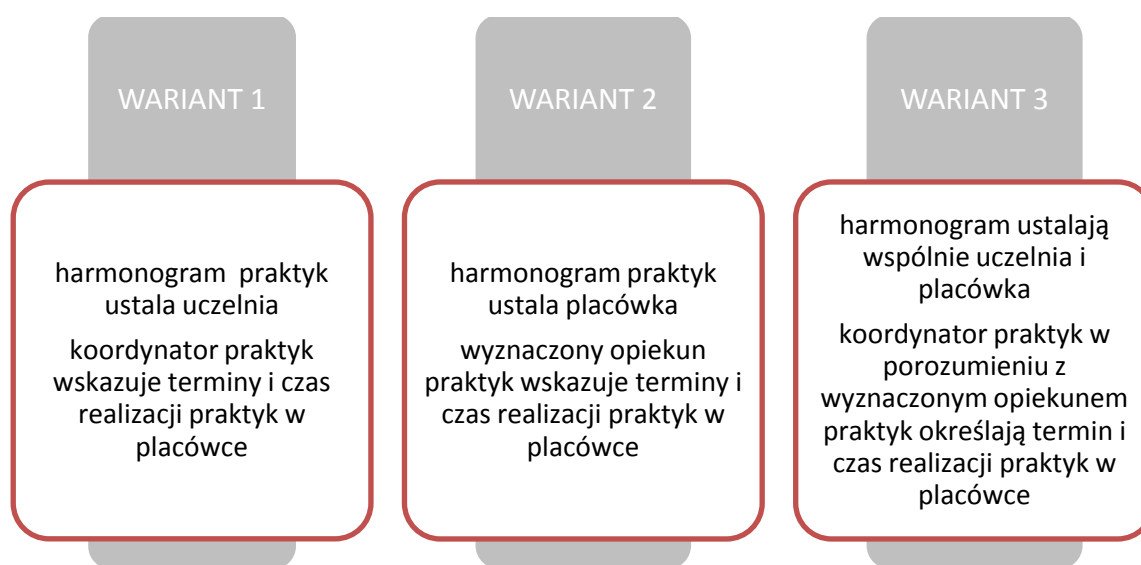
WARIANT 1

harmonogram praktyk ustala uczelnia

koordynator praktyk wskazuje terminy i czas realizacji praktyk w placówce

WARIANT 2

harmonogram praktyk ustala placówka

wyznaczony opiekun praktyk wskazuje terminy i czas realizacji praktyk w placówce

WARIANT 3

harmonogram ustalają wspólnie uczelnia i placówka

koordynator praktyk w porozumieniu z wyznaczonym opiekunem praktyk określają termin i czas realizacji praktyk w placówce